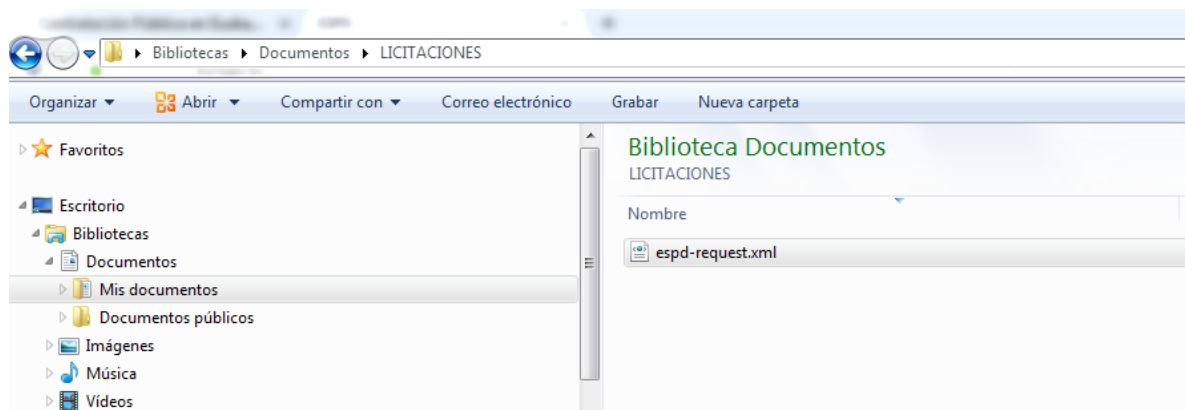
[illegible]

Bibliotecas ▸ Documentos ▸ LICITACIONES

Organizar ▾ Abrir ▾ Compartir con ▾ Correo electrónico Grabar Nueva carpeta

Favoritos

Escritorio
Bibliotecas
Documentos
Mis documentos
Documentos públicos
Imágenes
Música
Vídeos

Biblioteca Documentos
LICITACIONES

Nombre

espd-request.xml